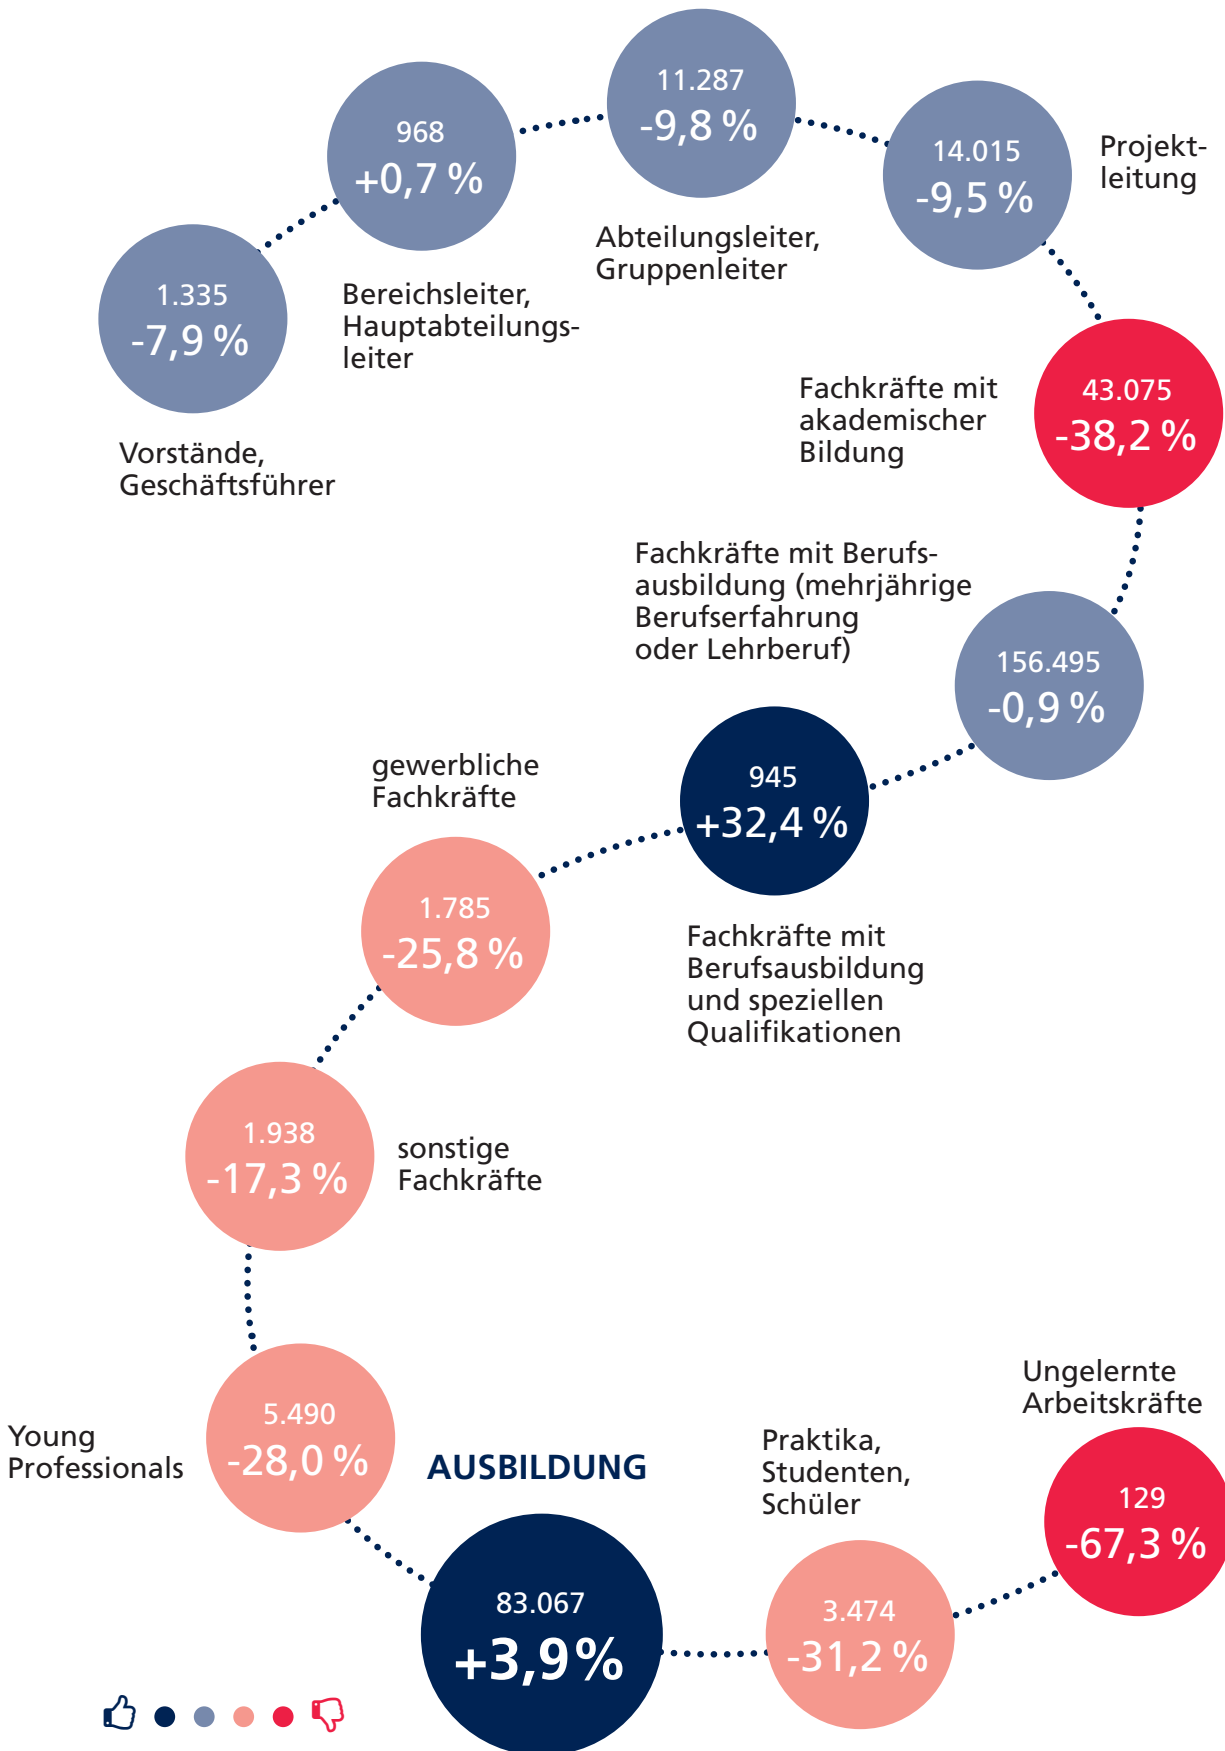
1.335
-7,9 %

Vorstände, Geschäftsführer

968
+0,7 %

Bereichsleiter, Hauptabteilungsleiter

11.287
-9,8 %

Abteilungsleiter, Gruppenleiter

14.015
-9,5 %

Projektleitung

Fachkräfte mit akademischer Bildung

43.075
-38,2 %

Fachkräfte mit Berufsausbildung (mehrjährige Berufserfahrung oder Lehrberuf)

156.495
-0,9 %

945
+32,4 %

Fachkräfte mit Berufsausbildung und speziellen Qualifikationen

gewerbliche Fachkräfte

1.785
-25,8 %

1.938
-17,3 %

sonstige Fachkräfte

Young Professionals

5.490
-28,0 %

AUSBILDUNG

83.067
+3,9%

Praktika, Studenten, Schüler

3.474
-31,2 %

Ungelernte Arbeitskräfte

129
-67,3 %